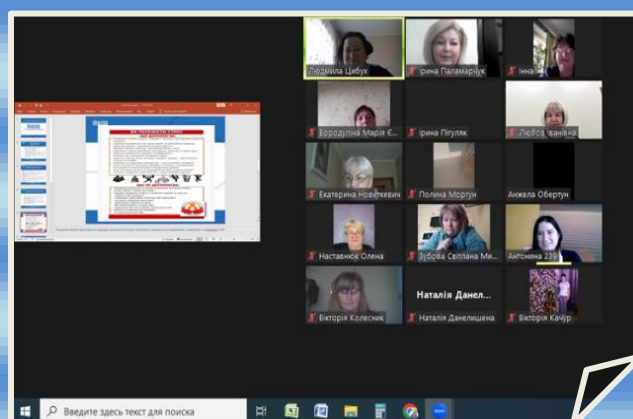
Людмила Цибух
Ірина Паламарчук
Інна
Бородуліна Марія Є...
Ірина Пігуляк
Любов Іванівна
Екатерина Новіцкевич
Полина Моргун
Анжела Обертун
Наставнюк Олена
Зубова Світлана Ми...
Антоніна 239
Вікторія Колесник
Наталія Данел...
Наталія Данелишена
Вікторія Качур
Введите здесь текст для поиска